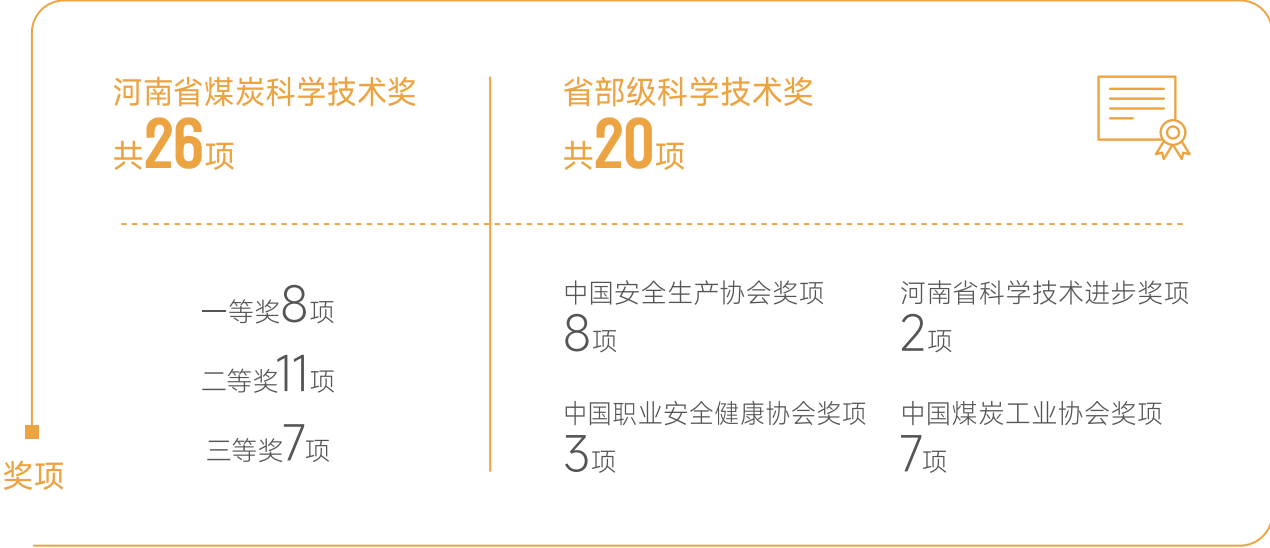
河南省煤炭科学技术奖
共26项

一等奖8项
二等奖11项
三等奖7项

省部级科学技术奖
共20项

中国安全生产协会奖项
8项

河南省科学技术进步奖项
2项

中国职业安全健康协会奖项
3项

中国煤炭工业协会奖项
7项

奖项